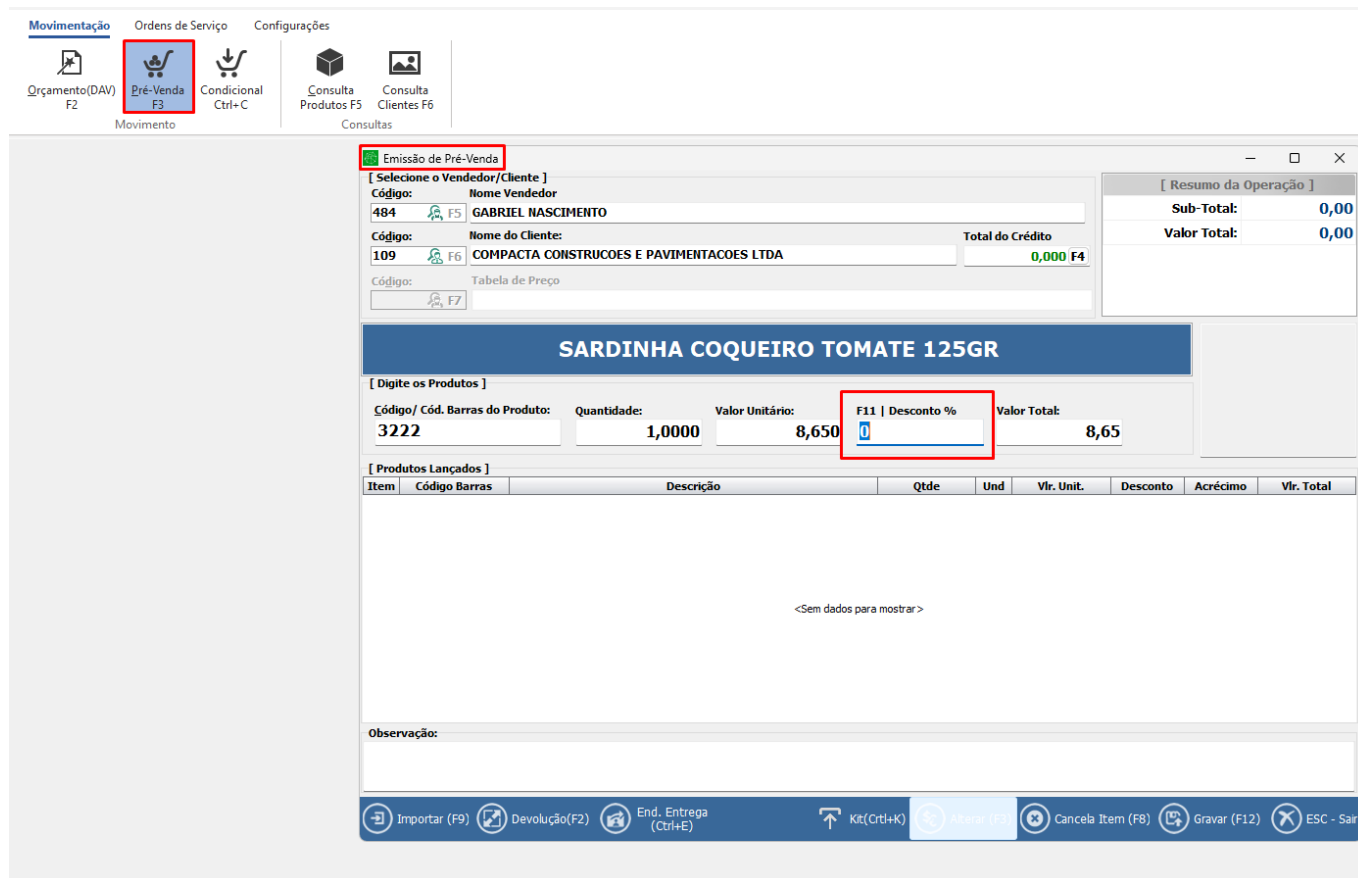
Movimentação Ordens de Serviço Configurações

Orçamento(DAV) F2
Pré-Venda F3
Condicional Ctrl+C
Movimento

Consulta Produtos F5
Consulta Clientes F6
Consultas

Emissão de Pré-Venda

[ Selecione o Vendedor/Cliente ]
Código: Nome Vendedor
484 F5 GABRIEL NASCIMENTO
Código: Nome do Cliente: Total do Crédito
109 F6 COMPACTA CONSTRUCOES E PAVIMENTACOES LTDA 0,000 F4
Código: Tabela de Preço
F7

[ Resumo da Operação ]
Sub-Total: 0,00
Valor Total: 0,00

SARDINHA COQUEIRO TOMATE 125GR

[ Digite os Produtos ]
Código/ Cód. Barras do Produto: 3222
Quantidade: 1,0000
Valor Unitário: 8,650
F11 | Desconto %: 0
Valor Total: 8,65

[ Produtos Lançados ]

| Item | Código Barras | Descrição | Qtde | Und | Vlr. Unit. | Desconto | Acréscimo | Vlr. Total |
|---|---|---|---|---|---|---|---|---|

<Sem dados para mostrar>

Observação:

Importar (F9) Devolução(F2) End. Entrega (Ctrl+E) Kit(Crtl+K) Alterar (F3) Cancela Item (F8) Gravar (F12) ESC - Sair